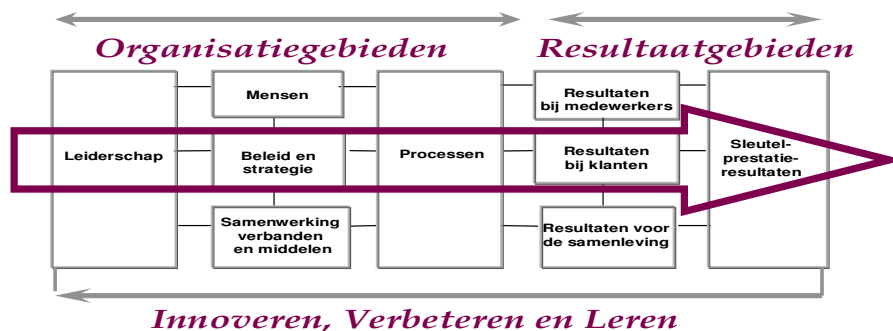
Organisatiegebieden

Resultaatgebieden

Leiderschap

Mensen

Beleid en strategie

Samenwerking verbanden en middelen

Processen

Resultaten bij medewerkers

Resultaten bij klanten

Resultaten voor de samenleving

Sleutel-prestatie-resultaten

Innoveren, Verbeteren en Leren